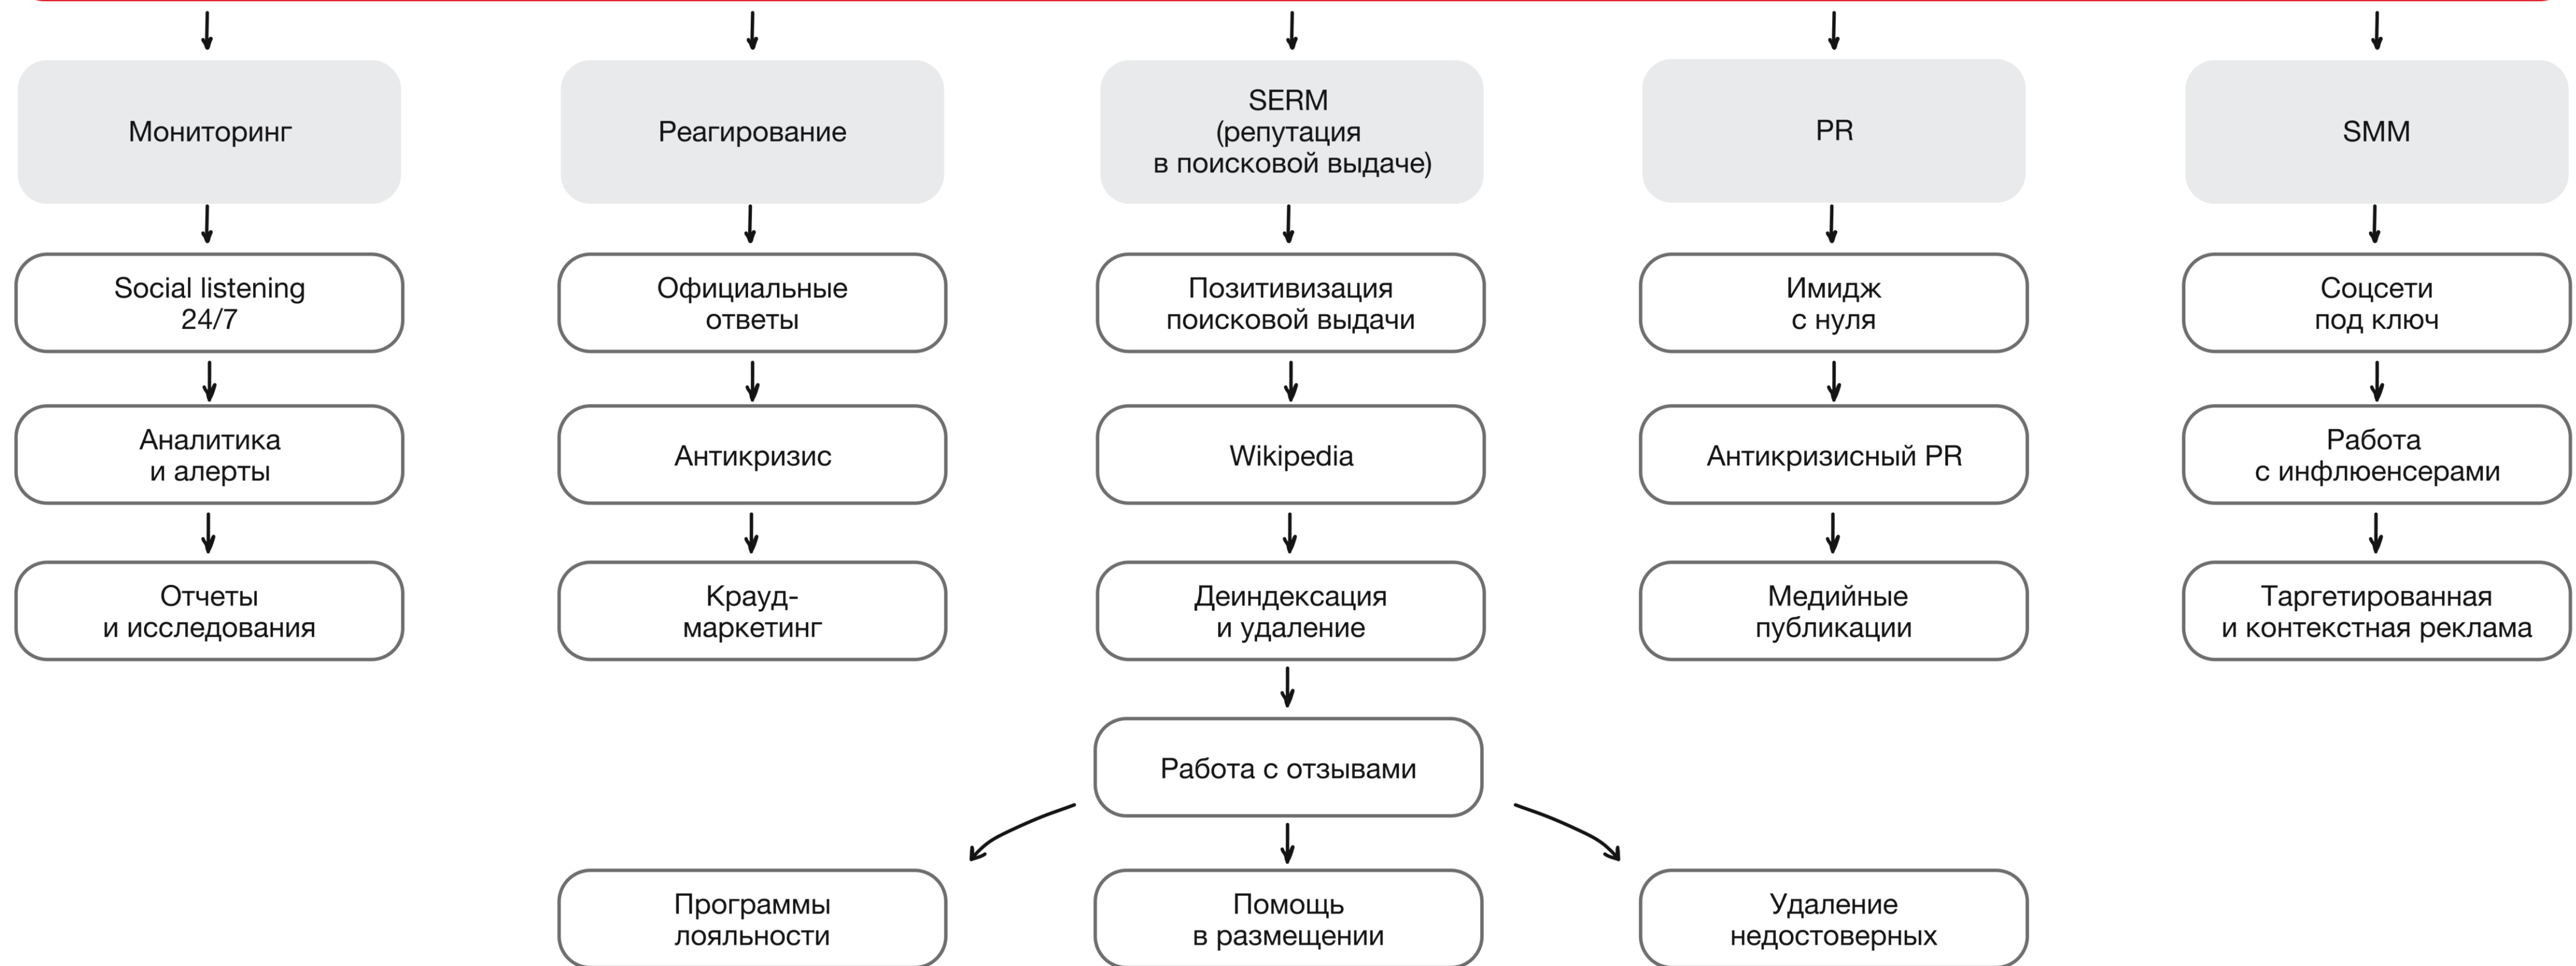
Мониторинг

Social listening 24/7

Аналитика и алерты

Отчеты и исследования

Реагирование

Официальные ответы

Антикризис

Крауд-маркетинг

SERM (репутация в поисковой выдаче)

Позитивизация поисковой выдачи

Wikipedia

Деиндексация и удаление

Работа с отзывами

PR

Имидж с нуля

Антикризисный PR

Медийные публикации

SMM

Соцсети под ключ

Работа с инфлюенсерами

Таргетированная и контекстная реклама

Программы лояльности

Помощь в размещении

Удаление недостоверных